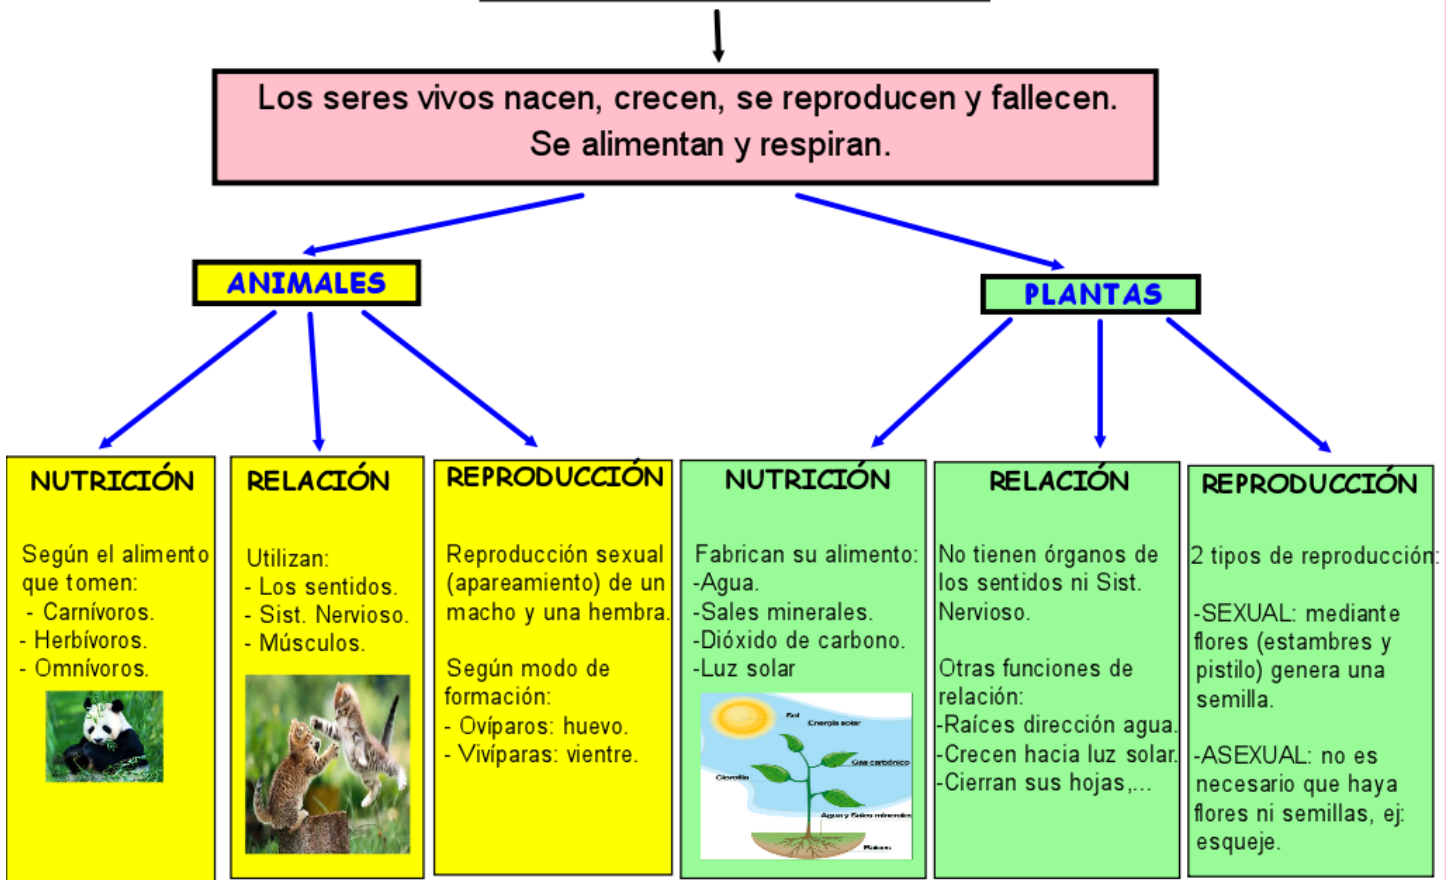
Los seres vivos nacen, crecen, se reproducen y fallecen. Se alimentan y respiran.

ANIMALES

PLANTAS

NUTRICIÓN

Según el alimento que tomen:
- Carnívoros.
- Herbívoros.
- Omnívoros.

RELACIÓN

Utilizan:
- Los sentidos.
- Sist. Nervioso.
- Músculos.

REPRODUCCIÓN

Reproducción sexual (apareamiento) de un macho y una hembra.

Según modo de formación:
- Ovíparos: huevo.
- Vivíparas: vientre.

NUTRICIÓN

Fabrican su alimento:
-Agua.
-Sales minerales.
-Dióxido de carbono.
-Luz solar

Sol
Energía solar
Gas carbónico
Clorofila
Agua y Sales minerales
Raíces

RELACIÓN

No tienen órganos de los sentidos ni Sist. Nervioso.

Otras funciones de relación:
-Raíces dirección agua.
-Crecen hacia luz solar.
-Cierran sus hojas,...

REPRODUCCIÓN

2 tipos de reproducción:

-SEXUAL: mediante flores (estambres y pistilo) genera una semilla.

-ASEXUAL: no es necesario que haya flores ni semillas, ej: esqueje.